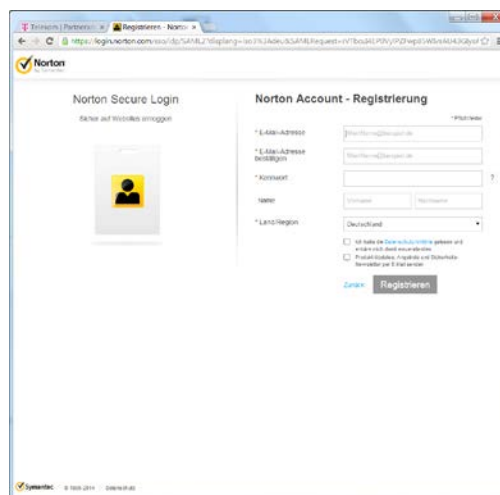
Telekom | Partnerve × Registrieren - Norton ×

https://login.norton.com/sso/idp/SAML2?displang=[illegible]

Norton by Symantec

Norton Secure Login

Sicher auf Websites anmelden

Norton Account - Registrierung

* Pflichtfelder

* E-Mail-Adresse

MaxMuster@beispiel.de

* E-Mail-Adresse bestätigen

MaxMuster@beispiel.de

* Kennwort

?

Name

Vorname

Nachname

* Land/Region

Deutschland

Ich habe die Datenschutzrichtlinie gelesen und erkläre mich damit einverstanden.

Produkt-Updates, Angebote und Sicherheits-Newsletter per E-Mail senden

Zurück

Registrieren

Symantec © 1995-2014 Datenschutz